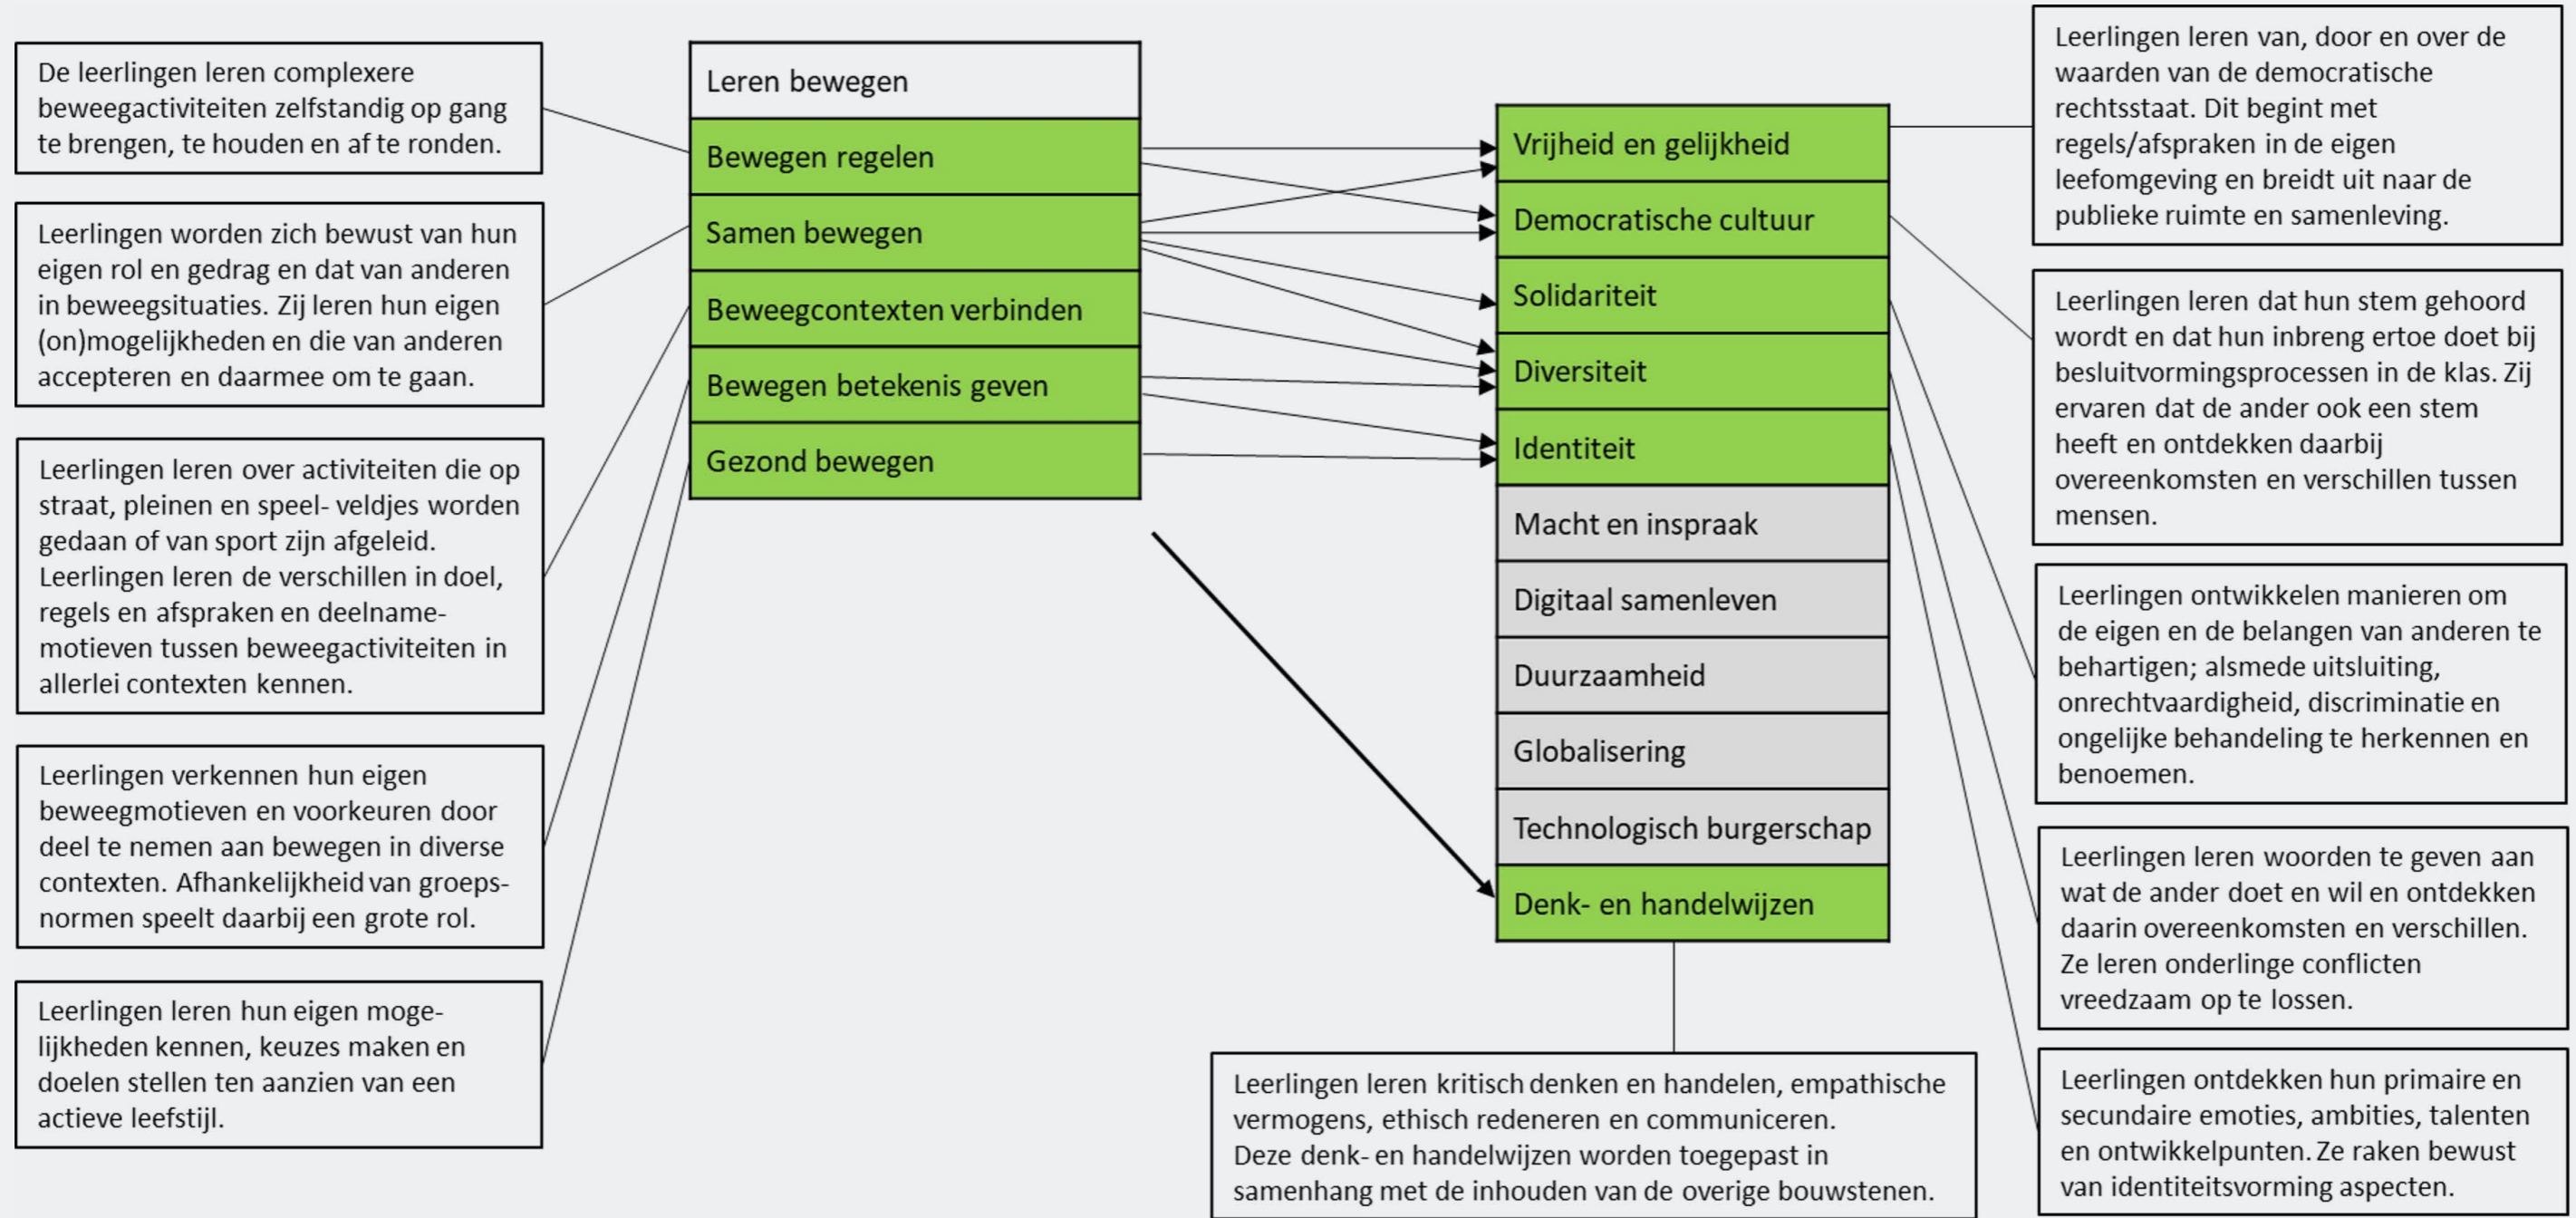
De leerlingen leren complexere beweegactiviteiten zelfstandig op gang te brengen, te houden en af te ronden.

Leerlingen worden zich bewust van hun eigen rol en gedrag en dat van anderen in beweegsituaties. Zij leren hun eigen (on)mogelijkheden en die van anderen accepteren en daarmee om te gaan.

Leerlingen leren over activiteiten die op straat, pleinen en speel- veldjes worden gedaan of van sport zijn afgeleid. Leerlingen leren de verschillen in doel, regels en afspraken en deelnamemotieven tussen beweegactiviteiten in allerlei contexten kennen.

Leerlingen verkennen hun eigen beweegmotieven en voorkeuren door deel te nemen aan bewegen in diverse contexten. Afhankelijkheid van groepsnormen speelt daarbij een grote rol.

Leerlingen leren hun eigen mogelijkheden kennen, keuzes maken en doelen stellen ten aanzien van een actieve leefstijl.

Leren bewegen
Bewegen regelen
Samen bewegen
Beweegcontexten verbinden
Bewegen betekenis geven
Gezond bewegen

Vrijheid en gelijkheid
Democratische cultuur
Solidariteit
Diversiteit
Identiteit
Macht en inspraak
Digitaal samenleven
Duurzaamheid
Globalisering
Technologisch burgerschap
Denk- en handelwijzen

Leerlingen leren van, door en over de waarden van de democratische rechtsstaat. Dit begint met regels/afspraken in de eigen leefomgeving en breidt uit naar de publieke ruimte en samenleving.

Leerlingen leren dat hun stem gehoord wordt en dat hun inbreng ertoe doet bij besluitvormingsprocessen in de klas. Zij ervaren dat de ander ook een stem heeft en ontdekken daarbij overeenkomsten en verschillen tussen mensen.

Leerlingen ontwikkelen manieren om de eigen en de belangen van anderen te behartigen; alsmede uitsluiting, onrechtvaardigheid, discriminatie en ongelijke behandeling te herkennen en benoemen.

Leerlingen leren woorden te geven aan wat de ander doet en wil en ontdekken daarin overeenkomsten en verschillen. Ze leren onderlinge conflicten vreedzaam op te lossen.

Leerlingen ontdekken hun primaire en secundaire emoties, ambities, talenten en ontwikkelpunten. Ze raken bewust van identiteitsvorming aspecten.

Leerlingen leren kritisch denken en handelen, empathische vermogens, ethisch redeneren en communiceren.
Deze denk- en handelwijzen worden toegepast in samenhang met de inhouden van de overige bouwstenen.